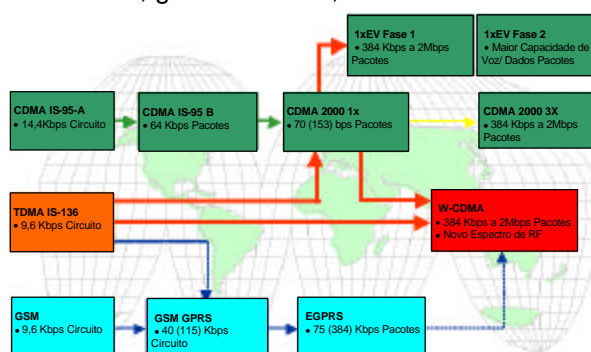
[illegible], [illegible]

1xEV Fase 1
• 384 Kbps a 2Mbps Pacotes

1xEV Fase 2
• Maior Capacidade de Voz/ Dados Pacotes

CDMA IS-95-A
• 14,4Kbps Circuito

CDMA IS-95 B
• 64 Kbps Pacotes

CDMA 2000 1x
• 70 (153) bps Pacotes

CDMA 2000 3X
• 384 Kbps a 2Mbps Pacotes

TDMA IS-136
• 9,6 Kbps Circuito

W-CDMA
• 384 Kbps a 2Mbps Pacotes
• Novo Espectro de RF

GSM
• 9,6 Kbps Circuito

GSM GPRS
• 40 (115) Kbps Circuito

EGPRS
• 75 (384) Kbps Pacotes